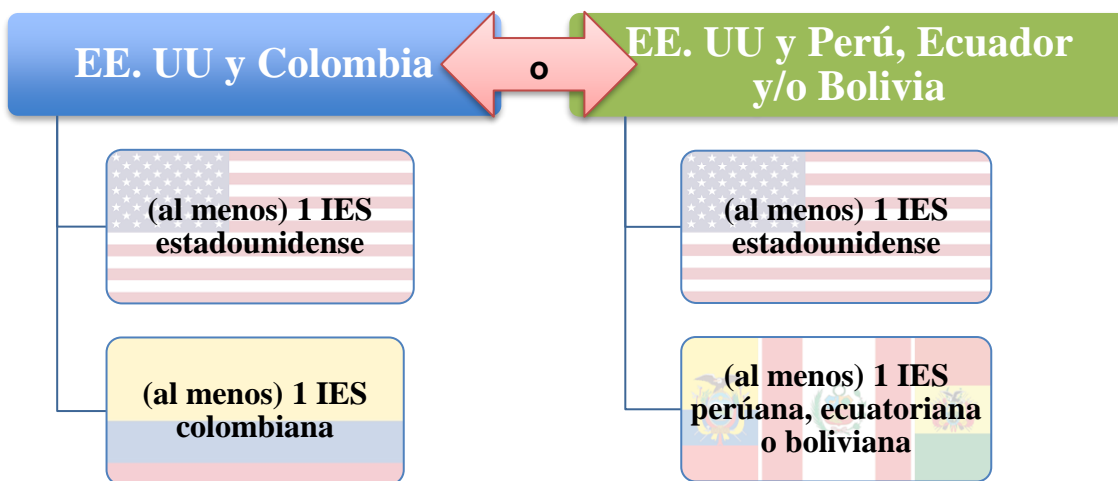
EE. UU y Colombia

o

EE. UU y Perú, Ecuador y/o Bolivia

(al menos) 1 IES estadounidense

(al menos) 1 IES colombiana

(al menos) 1 IES estadounidense

(al menos) 1 IES perúana, ecuatoriana o boliviana